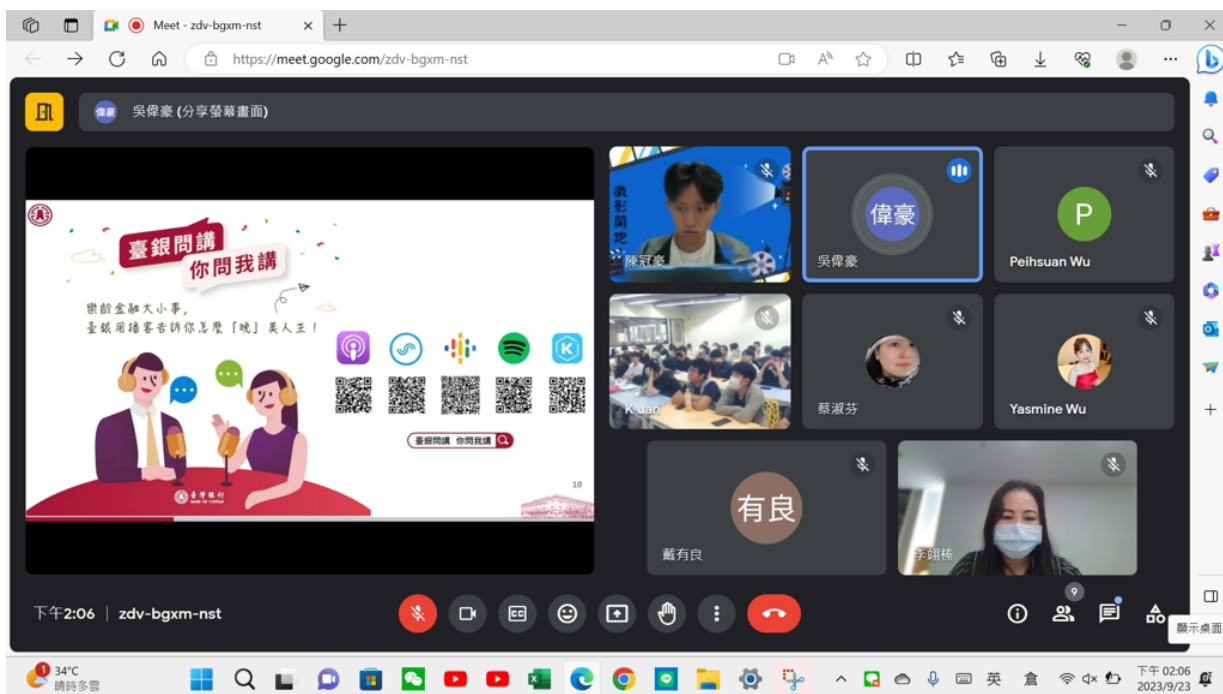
Meet - zdv-bgxm-nst

https://meet.google.com/zdv-bgxm-nst

偉豪 吳偉豪 (分享螢幕畫面)

臺銀問講
你問我講

樂齡金融大小事,
臺銀用播客告訴你怎麼「曉」美人生!

臺銀問講 你問我講

臺灣銀行 BANK OF TAIWAN

10

陳冠豪

偉豪
吳偉豪

P
Peihsuan Wu

Kuan

蔡淑芬

Yasmine Wu

有良
戴有良

李翊榛

下午2:06 | zdv-bgxm-nst

9

顯示桌面

34°C
晴時多雲

英 倉

下午 02:06
2023/9/23